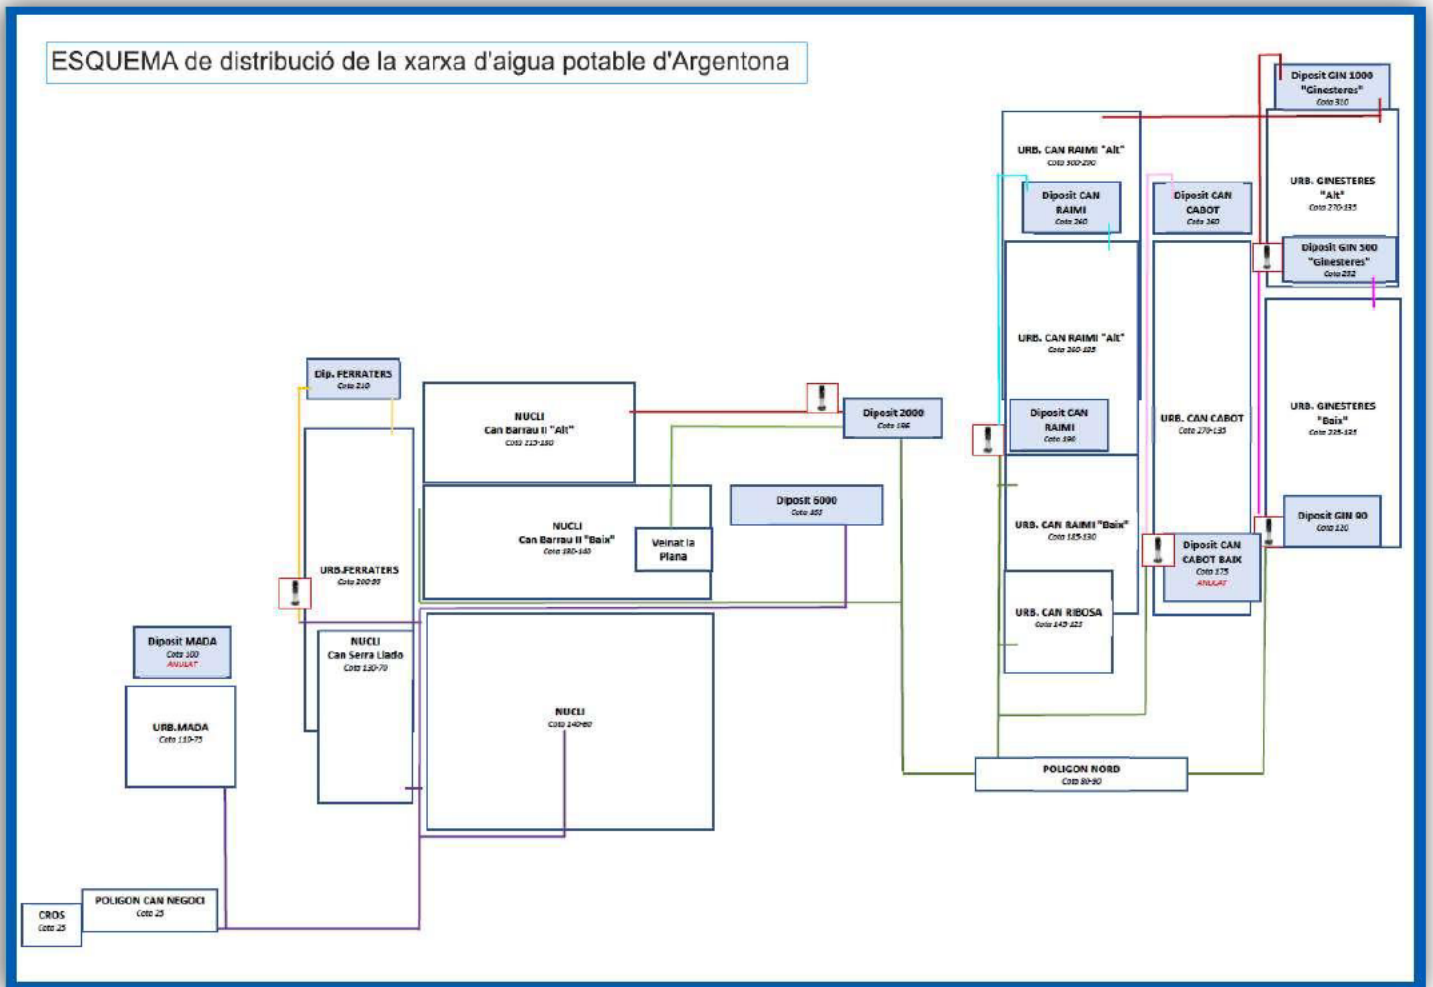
ESQUEMA de distribució de la xarxa d'aigua potable d'Argentona

Diposit GIN 1000 "Ginesteres" Cota 310

URB. CAN RAIMI "Alt" Cota 300-290

Diposit CAN RAIMI Cota 260

Diposit CAN CABOT Cota 260

URB. GINESTERES "Alt" Cota 270-135

Diposit GIN 500 "Ginesteres" Cota 252

URB. CAN RAIMI "Alt" Cota 260-125

Dip. FERRATERS Cota 210

NUCLI Can Barrau II "Alt" Cota 215-180

Diposit 2000 Cota 196

Diposit CAN RAIMI Cota 190

URB. CAN CABOT Cota 270-135

URB. GINESTERES "Baix" Cota 225-125

NUCLI Can Barrau II "Baix" Cota 180-140

Veinat la Plana

Diposit 6000 Cota 183

URB. CAN RAIMI "Baix" Cota 185-130

Diposit GIN 90 Cota 120

URB.FERRATERS Cota 200-95

Diposit CAN CABOT BAIX Cota 175 ANULAT

URB. CAN RIBOSA Cota 145-125

Diposit MADA Cota 100 ANULAT

NUCLI Can Serra Llado Cota 130-70

NUCLI Cota 140-60

URB.MADA Cota 110-75

POLIGON NORD Cota 80-90

POLIGON CAN NEGOCI Cota 25

CROS Cota 25